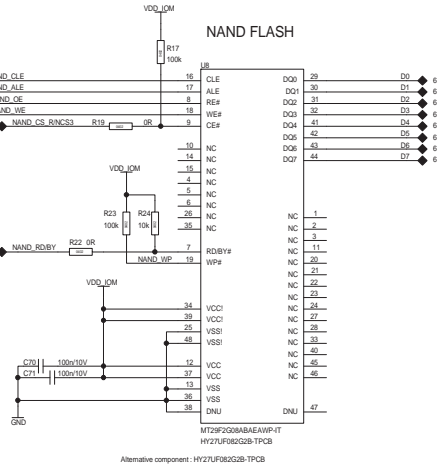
VDD_IOM

NAND FLASH

R17
100k

U8

ND_CLE
ND_ALE
ND_OE
ND_WE
NAND_CS_R/NCS3
R19
0R

16 CLE
17 ALE
8 RE#
18 WE#
9 CE#

29 DQ0
30 DQ1
31 DQ2
32 DQ3
41 DQ4
42 DQ5
43 DQ6
44 DQ7

D0
D1
D2
D3
D4
D5
D6
D7

10 NC
14 NC
15 NC
4 NC
5 NC
6 NC
26 NC
35 NC

VDD_IOM
R23
100k
R24
10k

NAND_RD/BY
R22 0R
NAND_WP

7 RD/BY#
19 WP#

NC 1
NC 2
NC 3
NC 11
NC 20
NC 21
NC 22
NC 23
NC 24
NC 27
NC 28
NC 33
NC 40
NC 45
NC 46

VDD_IOM

34 VCC!
39 VCC!
25 VSS!
48 VSS!

C70 100n/10V
C71 100n/10V

12 VCC
37 VCC
13 VSS
36 VSS
38 DNU

DNU 47

GND

MT29F2G08ABAEAWP-IT
HY27UF082G2B-TPCB

Alternative component : HY27UF082G2B-TPCB